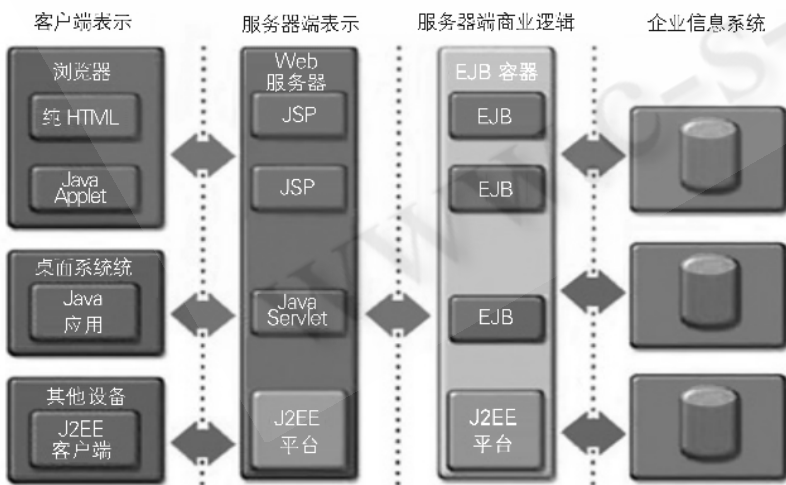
客户端表示

服务器端表示

服务器端商业逻辑

企业信息系统

浏览器

纯 HTML

Java Applet

桌面系统统

Java 应用

其他设备

J2EE 客户端

Web 服务器

JSP

JSP

Java Servlet

J2EE 平台

EJB 容器

EJB

EJB

EJB

J2EE 平台